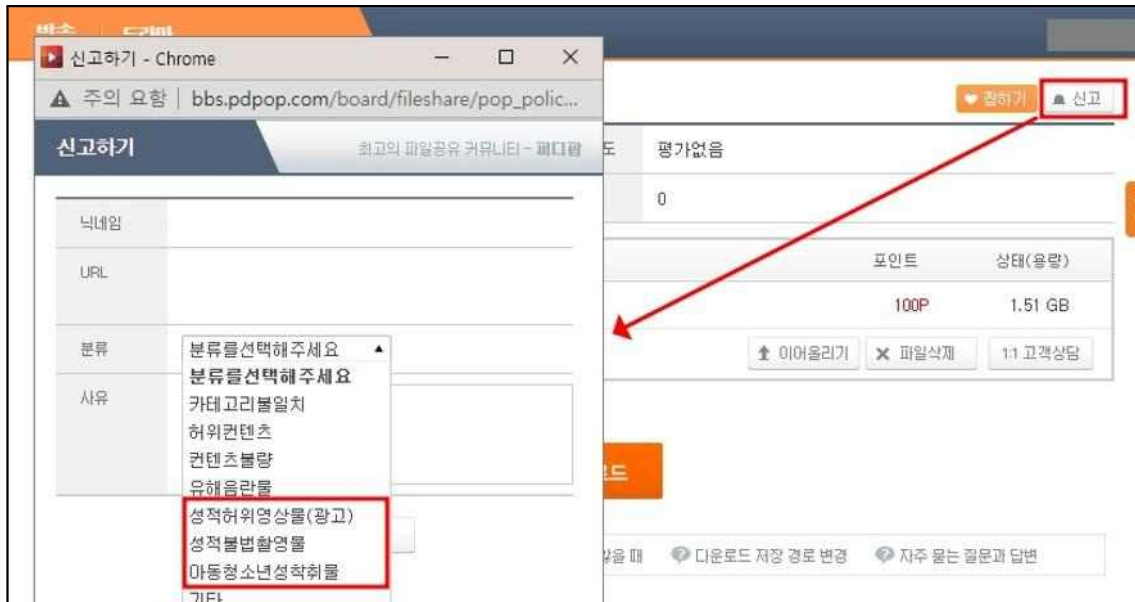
신고하기 - Chrome
주의 요함 | bbs.pdpop.com/board/fileshare/pop_polic...
신고하기
최고의 파일공유 커뮤니티 - 피디팝
닉네임
URL
분류
분류를선택해주세요
분류를선택해주세요
카테고리불일치
허위컨텐츠
컨텐츠불량
유해음란물
성적허위영상물(광고)
성적불법촬영물
아동청소년성착취물
기타
사유
찜하기
신고
도
평가없음
0
포인트
상태(용량)
100P
1.51 GB
이어올리기
파일삭제
1:1 고객상담
드
을 때
다운로드 저장 경로 변경
자주 묻는 질문과 답변